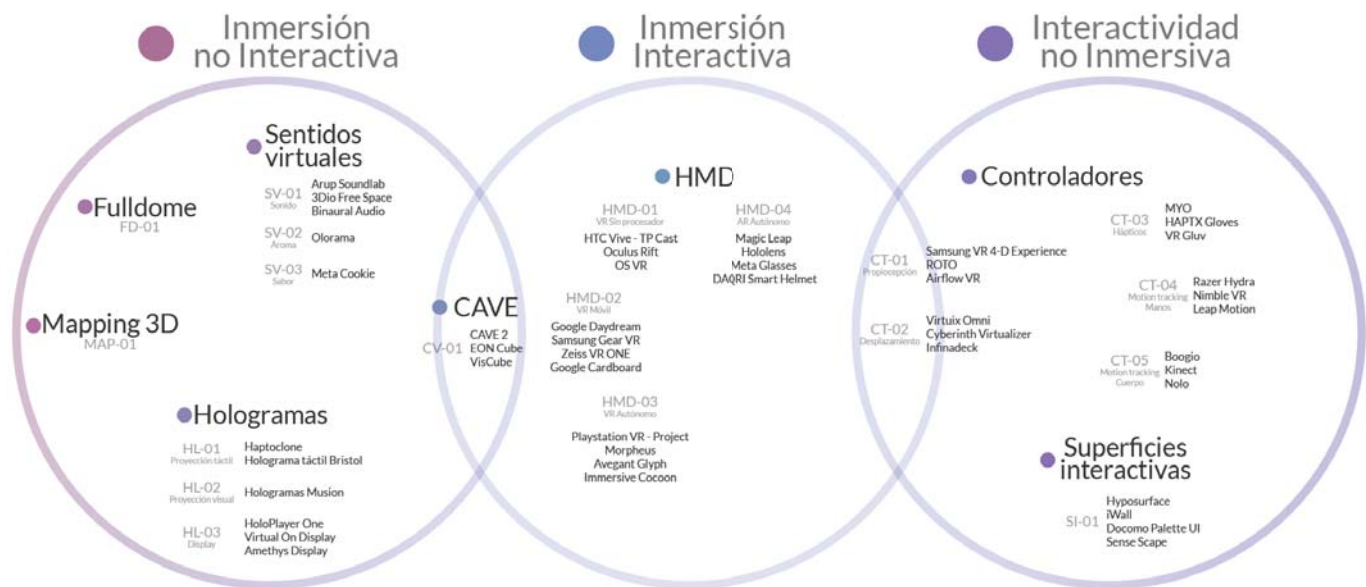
Inmersión no Interactiva

Inmersión Interactiva

Interactividad no Inmersiva

Sentidos virtuales

SV-01 Sonido
Arup Soundlab
3Dio Free Space
Binaural Audio

SV-02 Aroma
Olorama

SV-03 Sabor
Meta Cookie

Fulldome
FD-01

Mapping 3D
MAP-01

Hologramas

HL-01 Proyección táctil
Haptoclone
Holograma táctil Bristol

HL-02 Proyección visual
Hologramas Musion

HL-03 Display
HoloPlayer One
Virtual On Display
Amethys Display

CAVE

CV-01
CAVE 2
EON Cube
VisCube

HMD

HMD-01 VR Sin procesador
HTC Vive - TP Cast
Oculus Rift
OS VR

HMD-04 AR Autónomo
Magic Leap
Hololens
Meta Glasses
DAQRI Smart Helmet

HMD-02 VR Móvil
Google Daydream
Samsung Gear VR
Zeiss VR ONE
Google Cardboard

HMD-03 VR Autónomo
Playstation VR - Project Morpheus
Avegant Glyph
Immersive Cocoon

Controladores

CT-01 Propiocepción
Samsung VR 4-D Experience
ROTO
Airflow VR

CT-02 Desplazamiento
Virtuix Omni
Cyberinth Virtualizer
Infinadeck

CT-03 Hápticos
MYO
HAPTX Gloves
VR Gluv

CT-04 Motion tracking Manos
Razer Hydra
Nimble VR
Leap Motion

CT-05 Motion tracking Cuerpo
Boogio
Kinect
Nolo

Superficies interactivas

SI-01
Hyposurface
iWall
Docomo Palette UI
Sense Scape